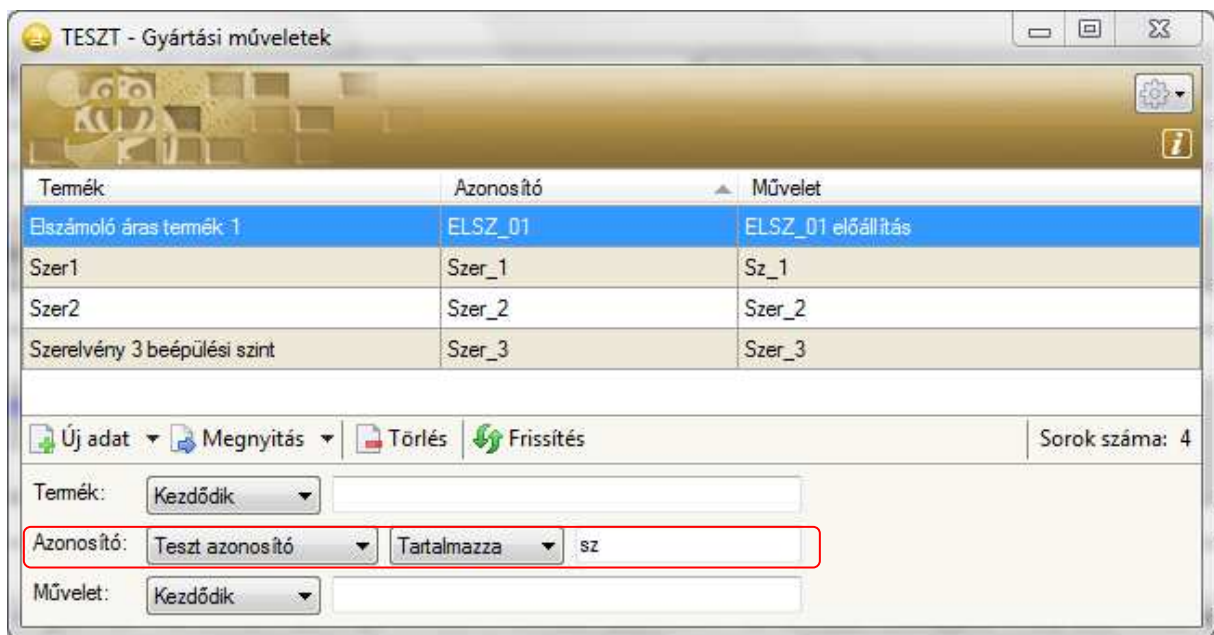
TESZT - Gyártási műveletek

| Termék | Azonosító | Művelet |
|---|---|---|
| Elszámoló áras termék 1 | ELSZ_01 | ELSZ_01 előállítás |
| Szer1 | Szer_1 | Sz_1 |
| Szer2 | Szer_2 | Szer_2 |
| Szerelvény 3 beépülési szint | Szer_3 | Szer_3 |

Új adat Megnyitás Törlés Frissítés Sorok száma: 4

Termék: Kezdődik

Azonosító: Teszt azonosító Tartalmazza sz

Művelet: Kezdődik